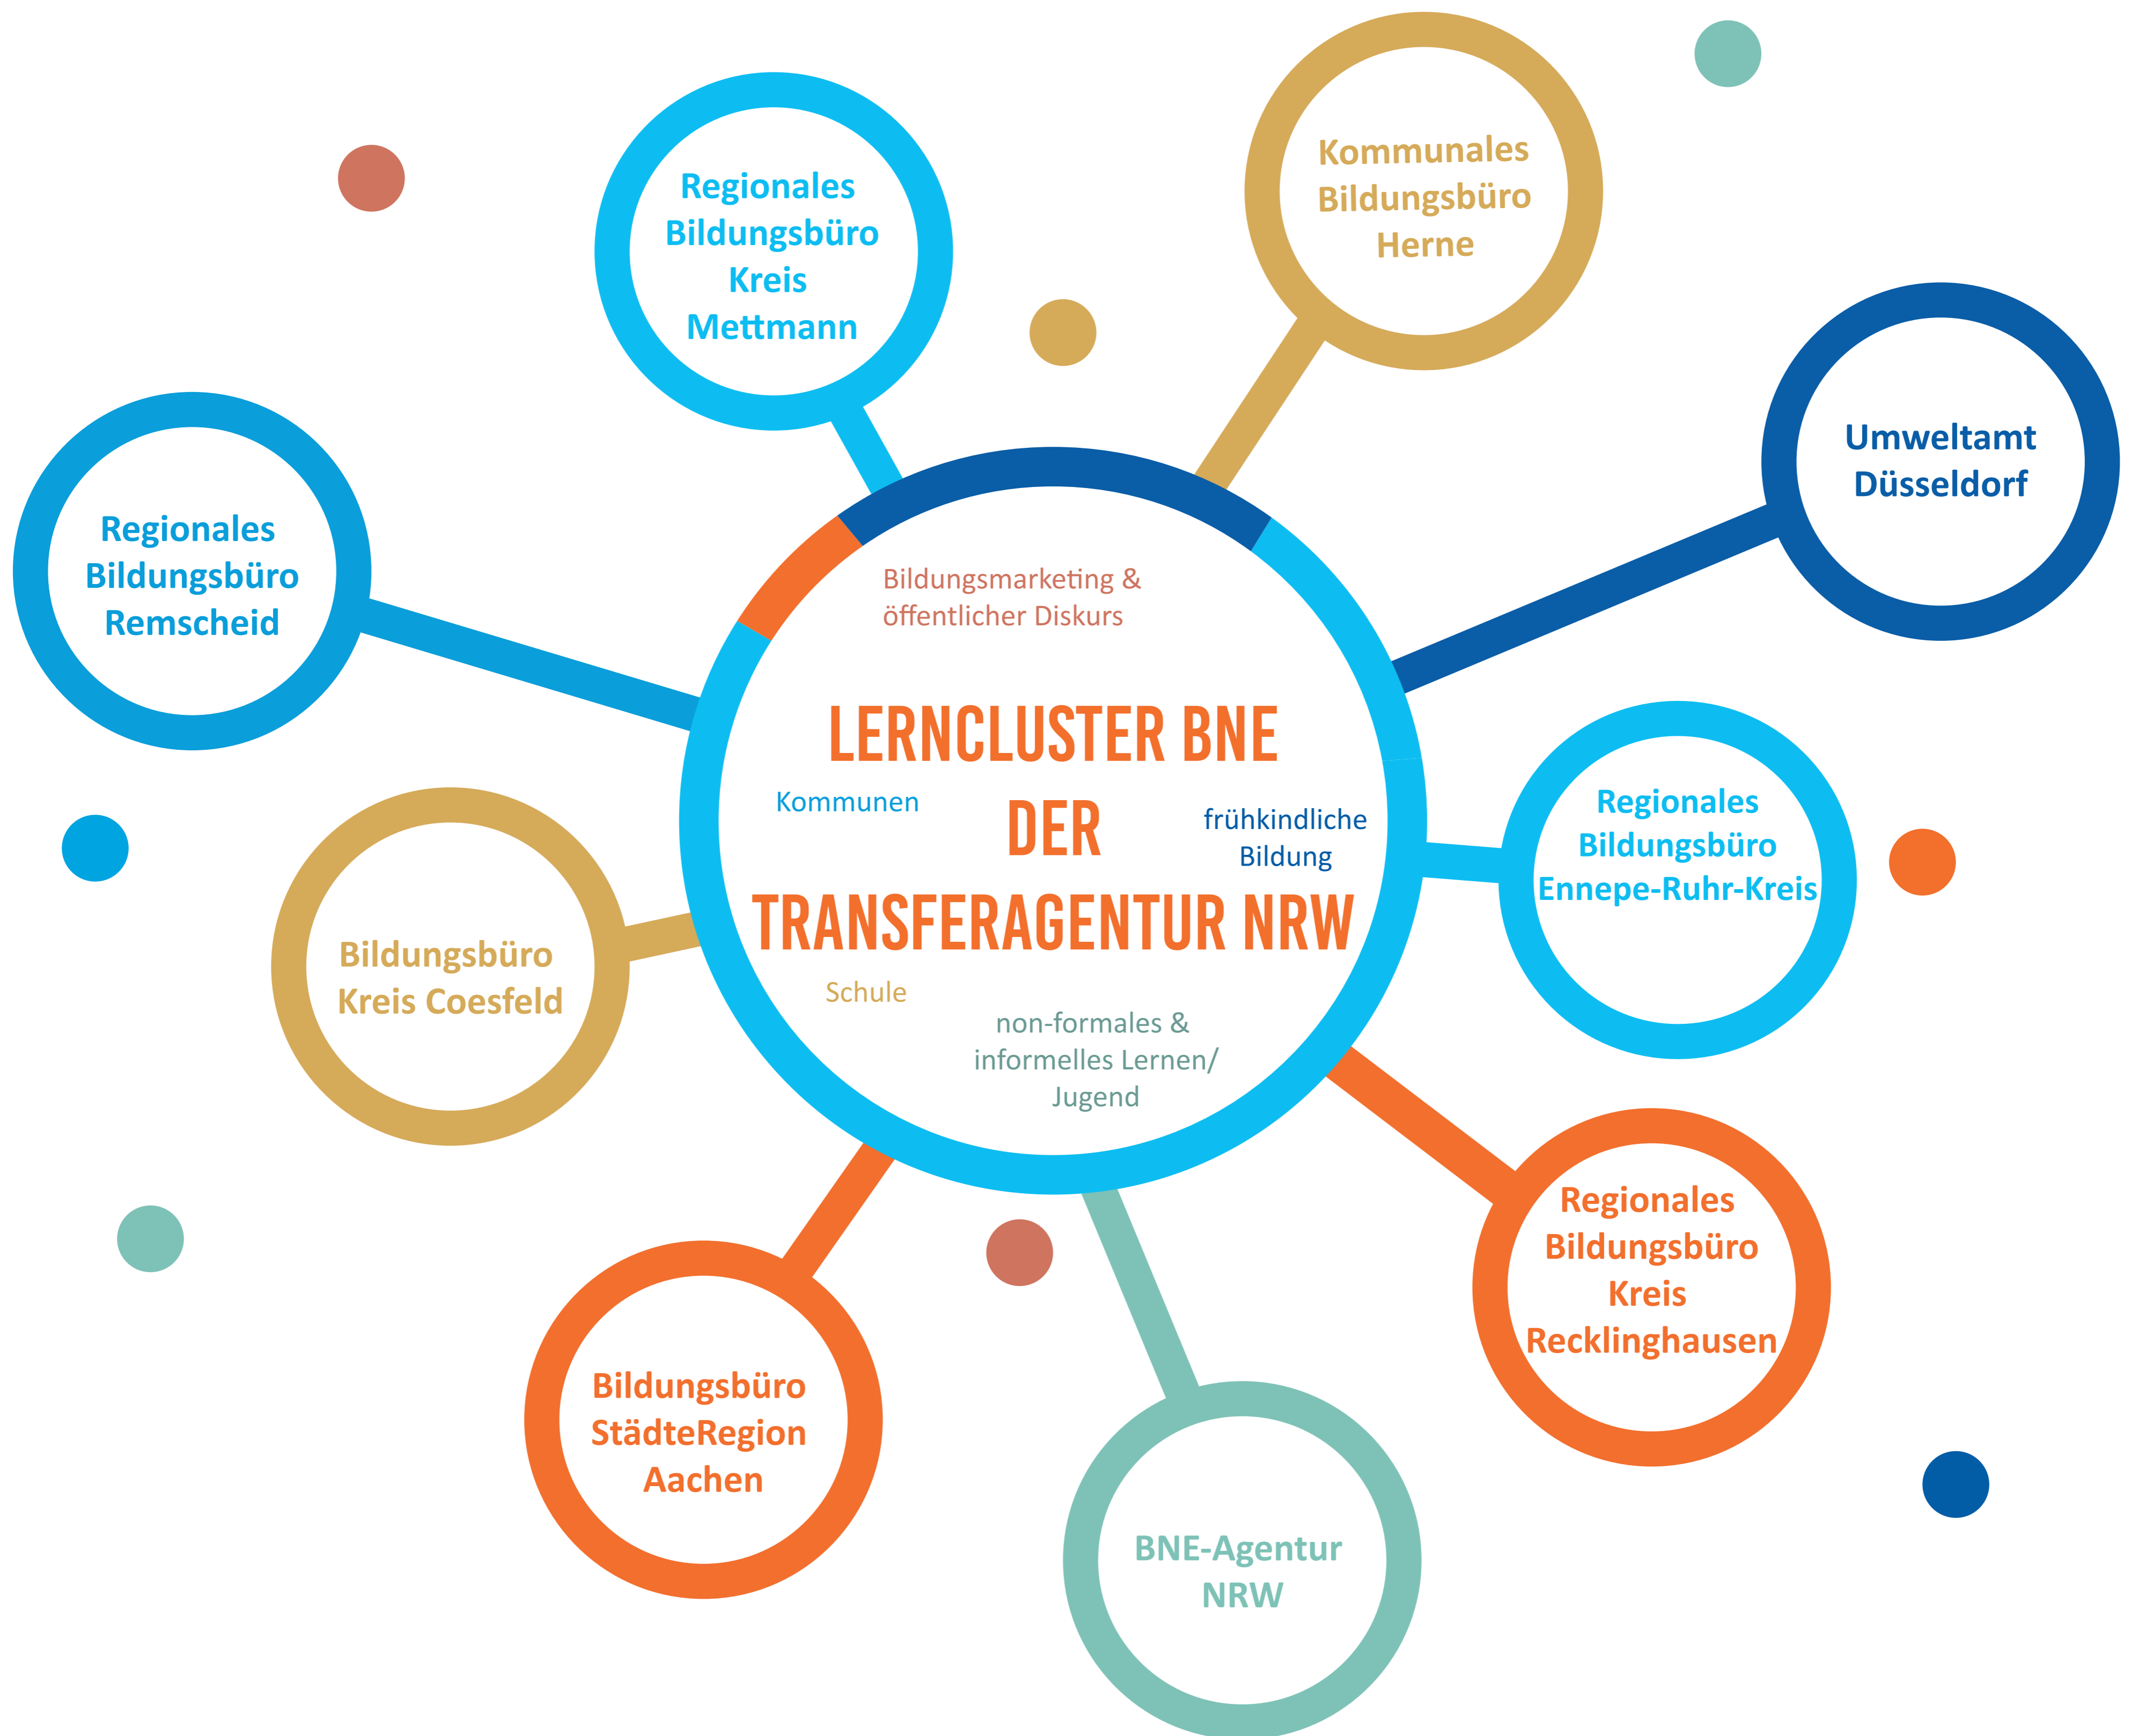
Regionales Bildungsbüro Kreis Mettmann

Kommunales Bildungsbüro Herne

Umweltamt Düsseldorf

Regionales Bildungsbüro Remscheid

Bildungsmarketing & öffentlicher Diskurs

LERNCLUSTER BNE DER TRANSFERAGENTUR NRW

Kommunen

frühkindliche Bildung

Schule

non-formales & informelles Lernen/ Jugend

Regionales Bildungsbüro Ennepe-Ruhr-Kreis

Bildungsbüro Kreis Coesfeld

Regionales Bildungsbüro Kreis Recklinghausen

Bildungsbüro StädteRegion Aachen

BNE-Agentur NRW